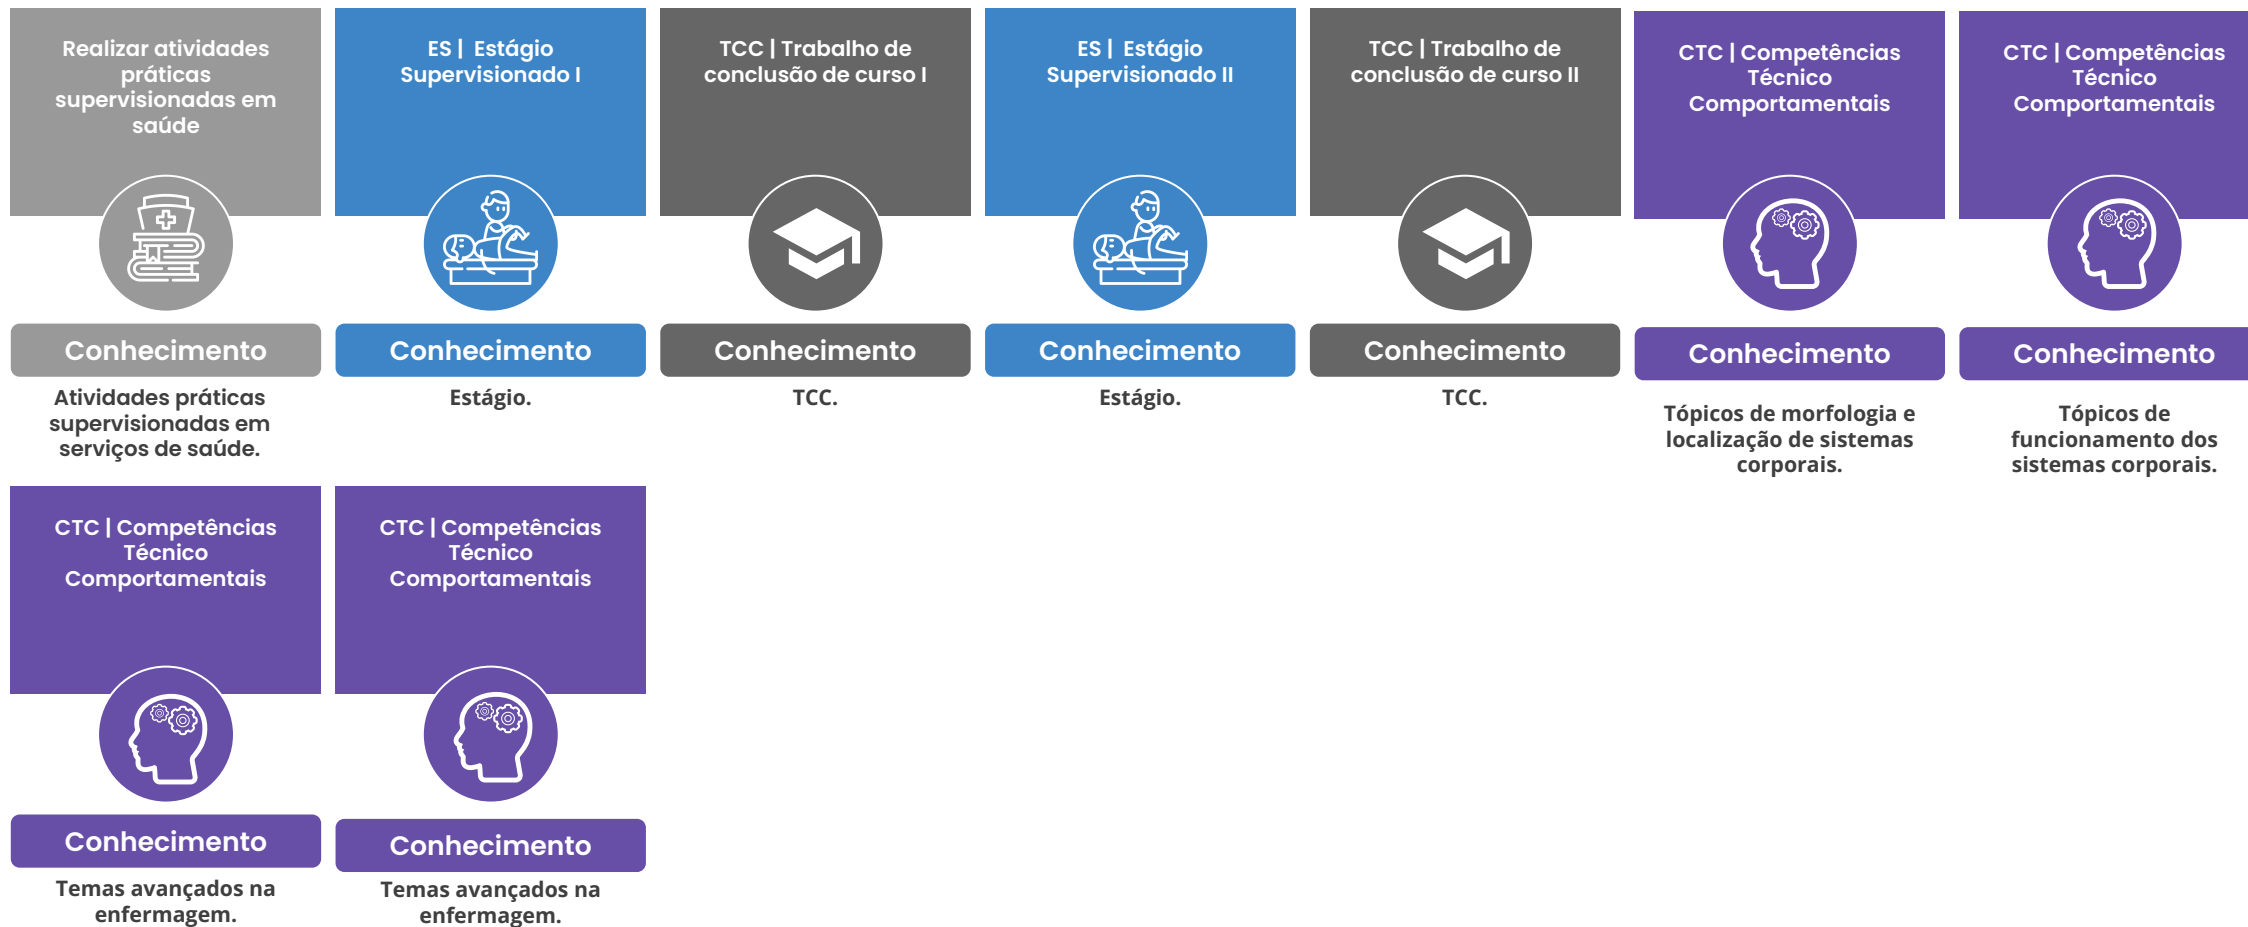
Realizar atividades práticas supervisionadas em saúde

Conhecimento

Atividades práticas supervisionadas em serviços de saúde.

ES | Estágio Supervisionado I

Conhecimento

Estágio.

TCC | Trabalho de conclusão de curso I

Conhecimento

TCC.

ES | Estágio Supervisionado II

Conhecimento

Estágio.

TCC | Trabalho de conclusão de curso II

Conhecimento

TCC.

CTC | Competências Técnico Comportamentais

Conhecimento

Tópicos de morfologia e localização de sistemas corporais.

CTC | Competências Técnico Comportamentais

Conhecimento

Tópicos de funcionamento dos sistemas corporais.

CTC | Competências Técnico Comportamentais

Conhecimento

Temas avançados na enfermagem.

CTC | Competências Técnico Comportamentais

Conhecimento

Temas avançados na enfermagem.